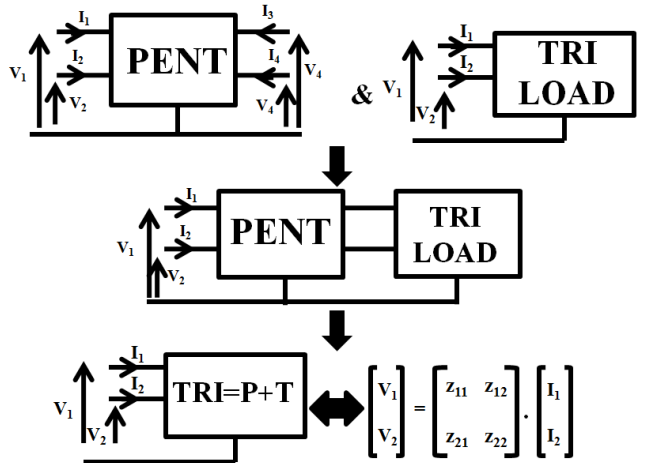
$I_1$ $I_3$
$I_2$ PENT $I_4$
$V_1$ $V_2$ $V_4$ $V_4$

&

$I_1$
$I_2$ TRI LOAD
$V_1$ $V_2$

$I_1$
$I_2$ PENT TRI LOAD
$V_1$ $V_2$

$I_1$
$I_2$ TRI=P+T
$V_1$ $V_2$

$\begin{bmatrix} V_1 \\ V_2 \end{bmatrix} = \begin{bmatrix} z_{11} & z_{12} \\ z_{21} & z_{22} \end{bmatrix} . \begin{bmatrix} I_1 \\ I_2 \end{bmatrix}$